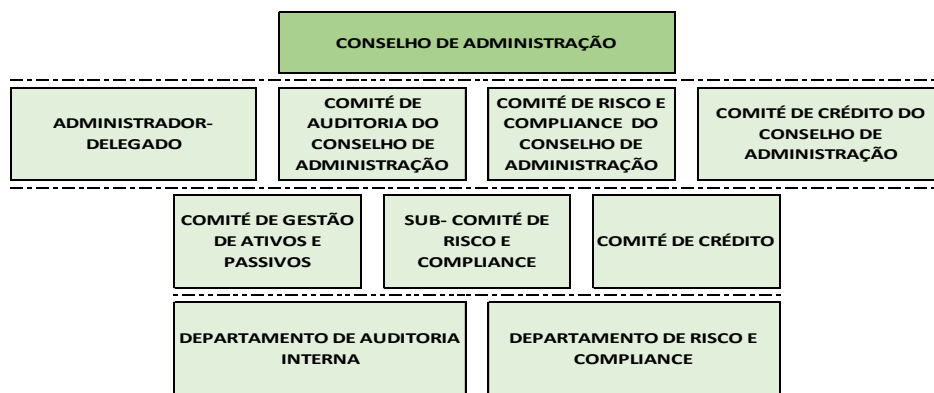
CONSELHO DE ADMINISTRAÇÃO

ADMINISTRADOR-DELEGADO

COMITÉ DE AUDITORIA DO CONSELHO DE ADMINISTRAÇÃO

COMITÉ DE RISCO E COMPLIANCE DO CONSELHO DE ADMINISTRAÇÃO

COMITÉ DE CRÉDITO DO CONSELHO DE ADMINISTRAÇÃO

COMITÉ DE GESTÃO DE ATIVOS E PASSIVOS

SUB- COMITÉ DE RISCO E COMPLIANCE

COMITÉ DE CRÉDITO

DEPARTAMENTO DE AUDITORIA INTERNA

DEPARTAMENTO DE RISCO E COMPLIANCE